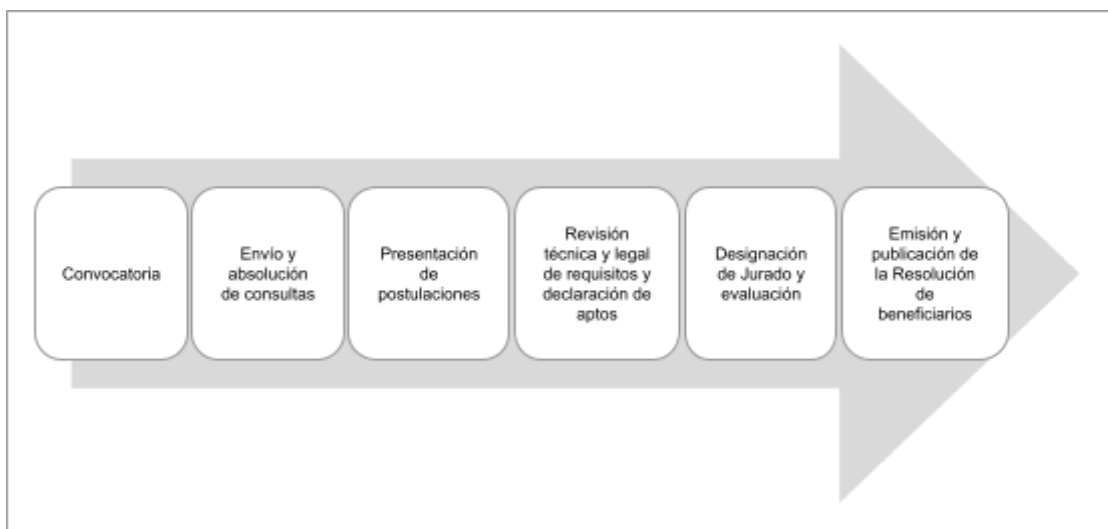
Convocatoria

Envío y absolución de consultas

Presentación de postulaciones

Revisión técnica y legal de requisitos y declaración de aptos

Designación de Jurado y evaluación

Emisión y publicación de la Resolución de beneficiarios